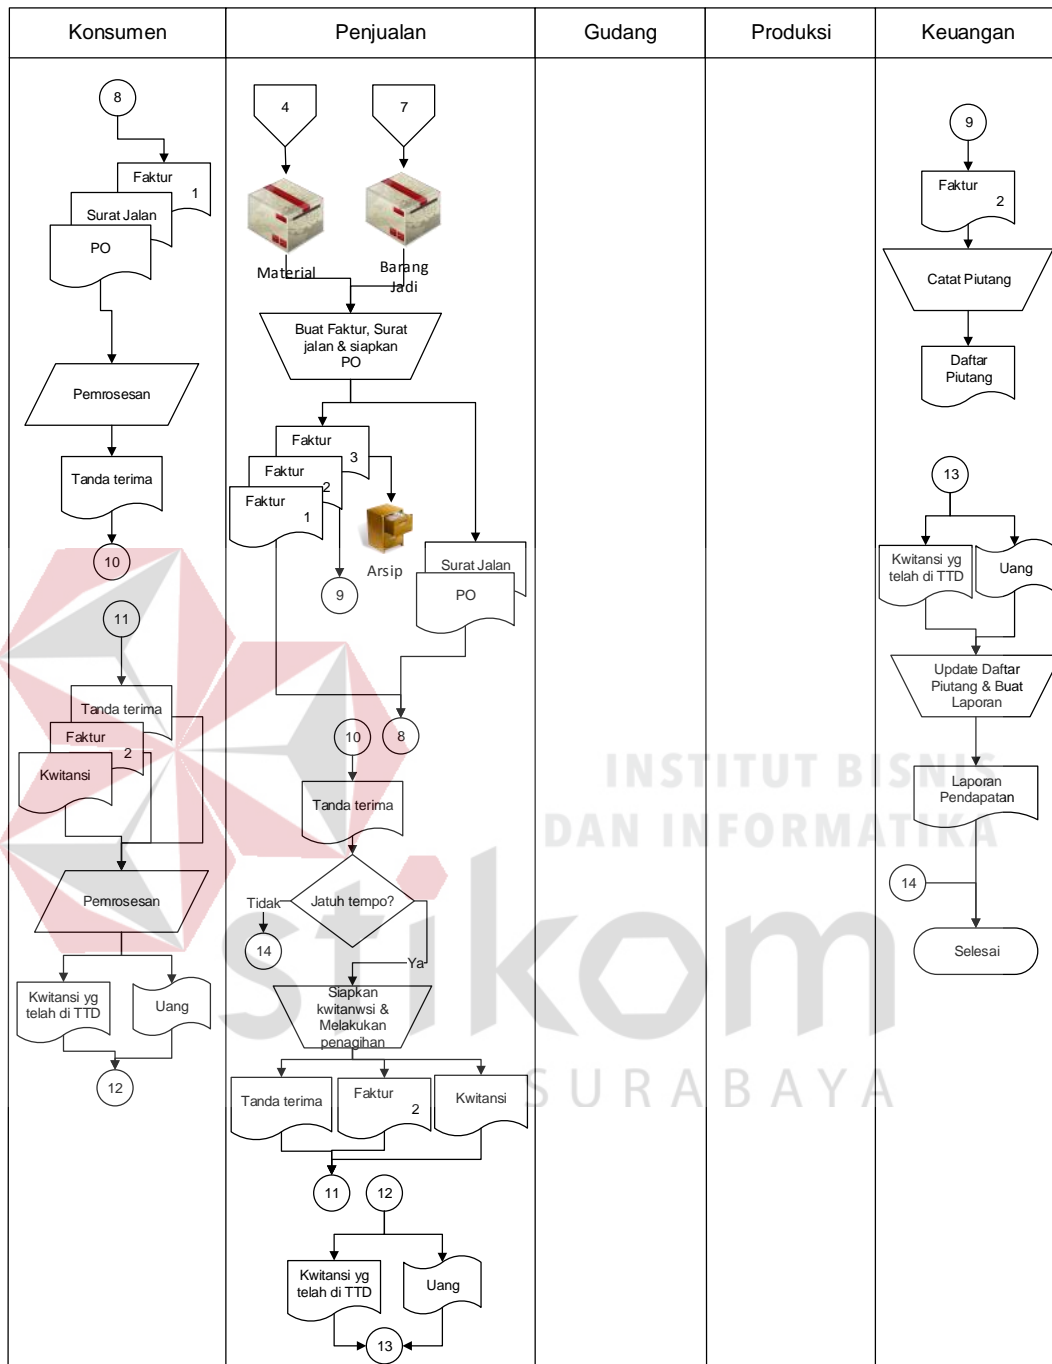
| Konsumen | Penjualan | Gudang | Produksi | Keuangan |
|---|---|---|---|---|

8

Faktur 1

Surat Jalan

PO

Pemrosesan

Tanda terima

10

11

Tanda terima

Faktur 2

Kwitansi

Pemrosesan

Kwitansi yg telah di TTD

Uang

12

4

7

Material

Barang Jadi

Buat Faktur, Surat jalan & siapkan PO

Faktur 3

Faktur 2

Faktur 1

Arsip

9

Surat Jalan

PO

10

8

Tanda terima

Jatuh tempo?

Tidak

14

Ya

Siapkan kwitanwsi & Melakukan penagihan

Tanda terima

Faktur 2

Kwitansi

11

12

Kwitansi yg telah di TTD

Uang

13

9

Faktur 2

Catat Piutang

Daftar Piutang

13

Kwitansi yg telah di TTD

Uang

Update Daftar Piutang & Buat Laporan

Laporan Pendapatan

14

Selesai

INSTITUT BISNIS DAN INFORMATIKA

stikom

SURABAYA